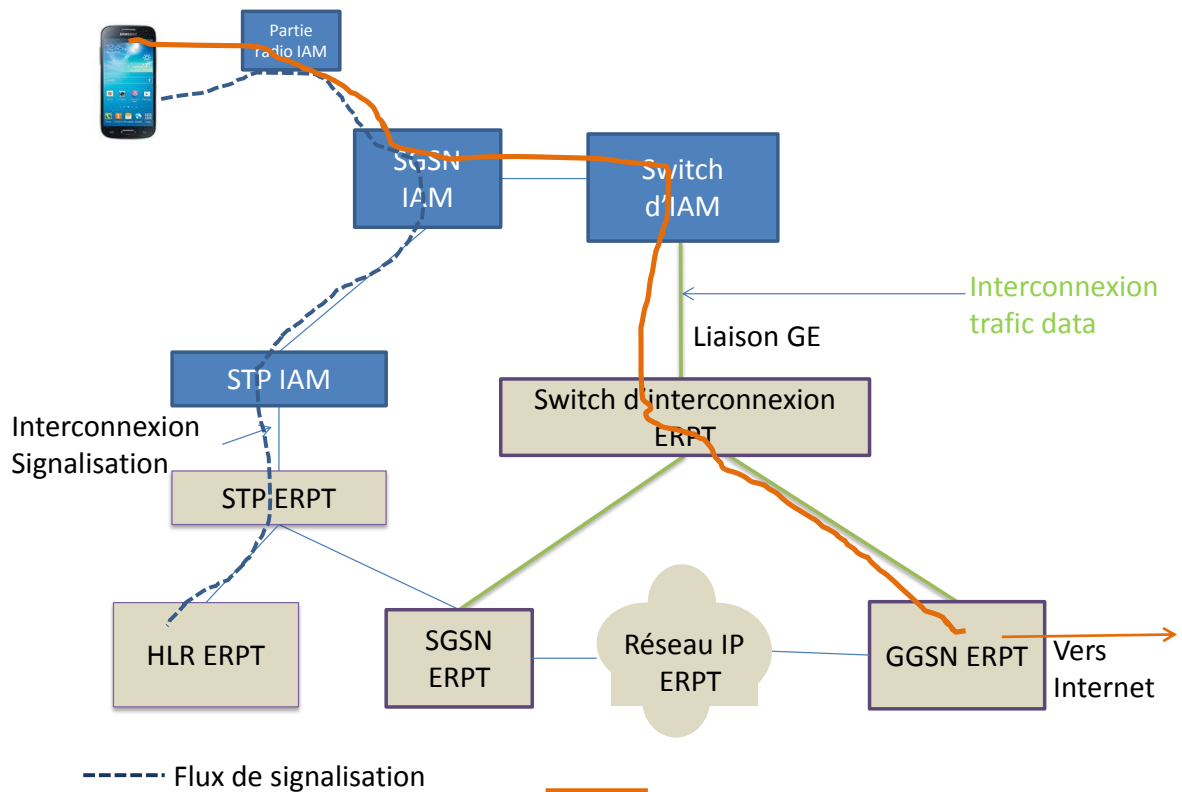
Partie radio IAM

SGSN IAM

Switch d'IAM

Interconnexion trafic data

Liaison GE

STP IAM

Switch d'interconnexion ERPT

Interconnexion Signalisation

STP ERPT

HLR ERPT

SGSN ERPT

Réseau IP ERPT

GGSN ERPT

Vers Internet

Flux de signalisation